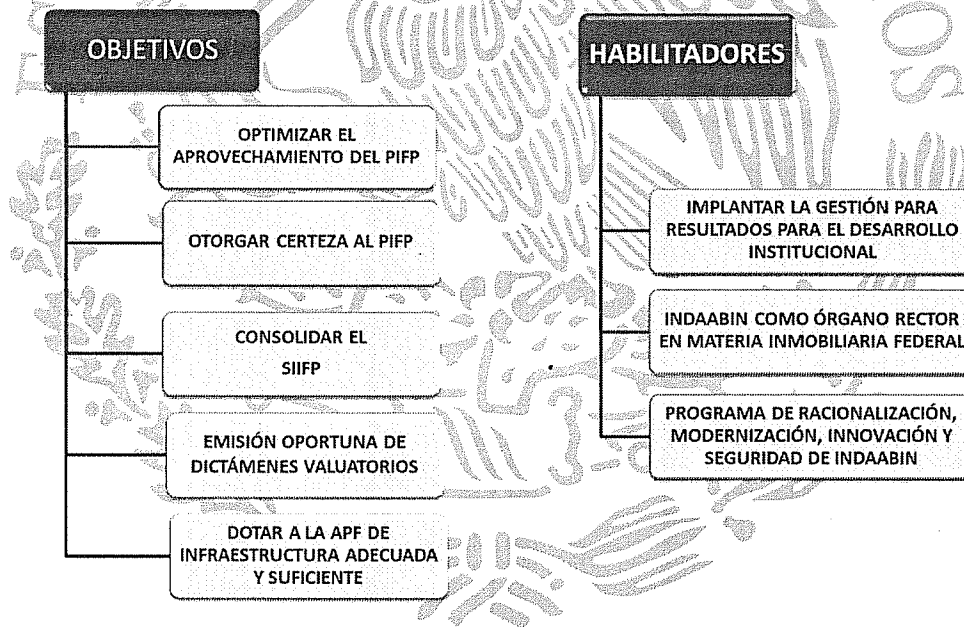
OBJETIVOS

OPTIMIZAR EL APROVECHAMIENTO DEL PIFP

OTORGAR CERTEZA AL PIFP

CONSOLIDAR EL SIIFP

EMISIÓN OPORTUNA DE DICTÁMENES VALUATORIOS

DOTAR A LA APF DE INFRAESTRUCTURA ADECUADA Y SUFICIENTE

HABILITADORES

IMPLANTAR LA GESTIÓN PARA RESULTADOS PARA EL DESARROLLO INSTITUCIONAL

INDAABIN COMO ÓRGANO RECTOR EN MATERIA INMOBILIARIA FEDERAL

PROGRAMA DE RACIONALIZACIÓN, MODERNIZACIÓN, INNOVACIÓN Y SEGURIDAD DE INDAABIN